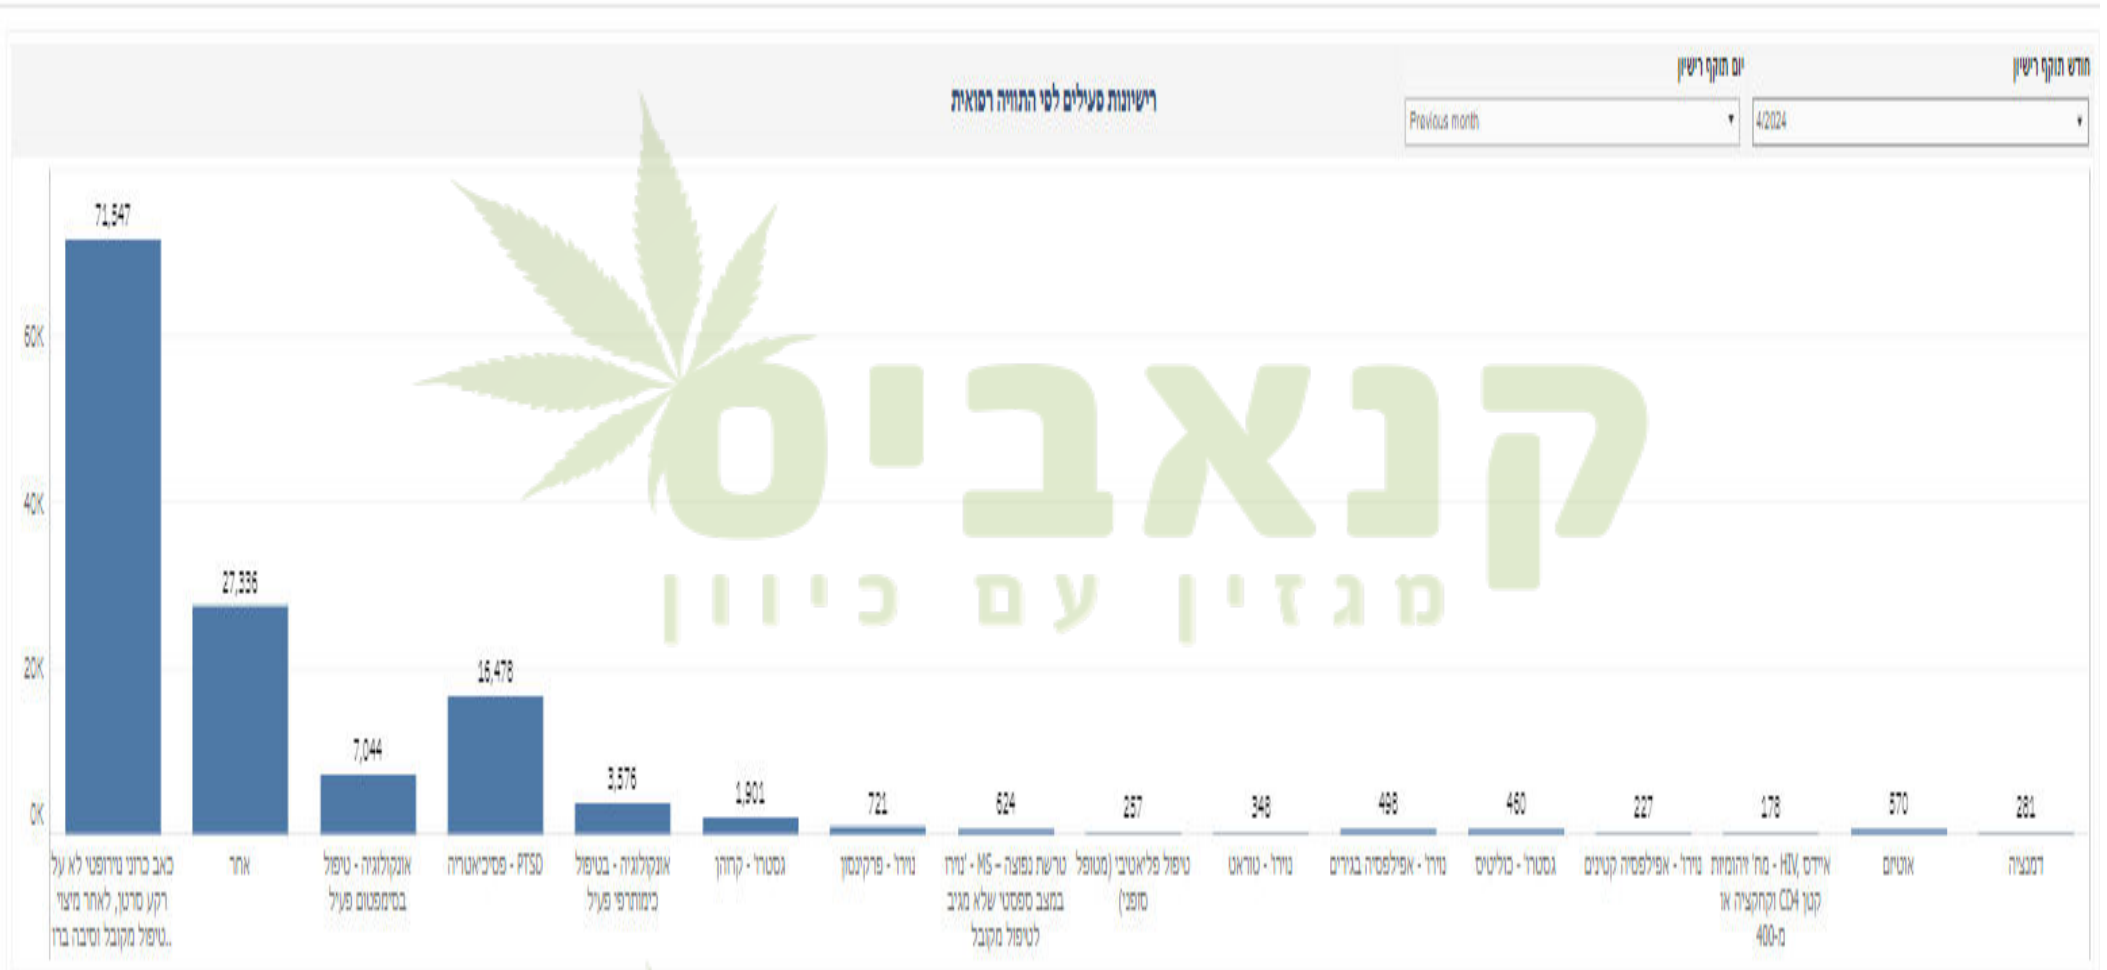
חודש תוקף רישיון
4/2024
יום תוקף רישיון
Previous month

רישיונות פעילים לפי התוויה רפואית

קנאביס
מגזין עם כיוון

60K
40K
20K
0K

71,547
27,336
7,044
16,478
3,576
1,901
721
624
257
348
498
460
227
178
570
281

כאב כרוני נוירופטי לא על רקע סרטן, לאחר מיצוי טיפול מקובל וסיבה ברו..
אחר
אונקולוגיה - טיפול בסימפטום פעיל
פסיכיאטריה - PTSD
אונקולוגיה - בטיפול כימותרפי פעיל
גסטרו - קרוהן
נוירו - פרקינסון
נוירו - MS - טרשת נפוצה במצב ספסטי שלא מגיב לטיפול מקובל
טיפול פליאטיבי (מטופל סופני)
נוירו - טוראט
נוירו - אפילפסיה בוגרים
גסטרו - קוליטיס
נוירו - אפילפסיה קטינים
איידס - HIV, מח' זיהומיות קטן CD4 וקחקציה או מ-400
אוטיזם
דמנציה